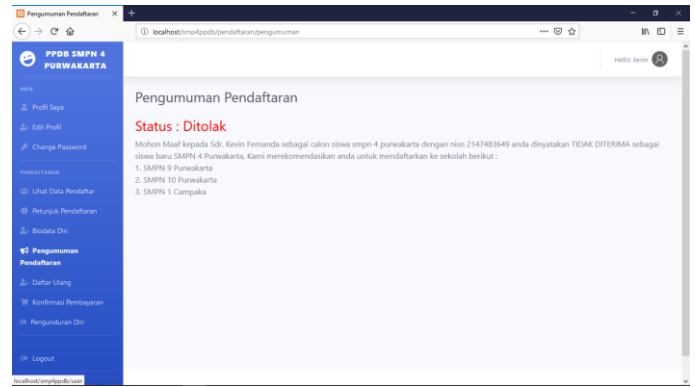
Pengumuman Pendaftaran

localhost/smp4ppdb/pendaftaran/pengumuman

PPDB SMPN 4 PURWAKARTA

USER

Profil Saya

Edit Profil

Change Password

PENDAFTARAN

Lihat Data Pendaftar

Petunjuk Pendaftaran

Biodata Diri

Pengumuman Pendaftaran

Daftar Ulang

Konfirmasi Pembayaran

Pengunduran Diri

Logout

Hello! kevin

Pengumuman Pendaftaran

Status : Ditolak

Mohon Maaf kepada Sdr. Kevin Fernanda sebagai calon siswa smpn 4 purwakarta dengan nisn 2147483649 anda dinyatakan TIDAK DITERIMA sebagai siswa baru SMPN 4 Purwakarta, Kami merekomendasikan anda untuk mendaftarkan ke sekolah berikut :
1. SMPN 9 Purwakarta
2. SMPN 10 Purwakarta
3. SMPN 1 Campaka

localhost/smp4ppdb/user